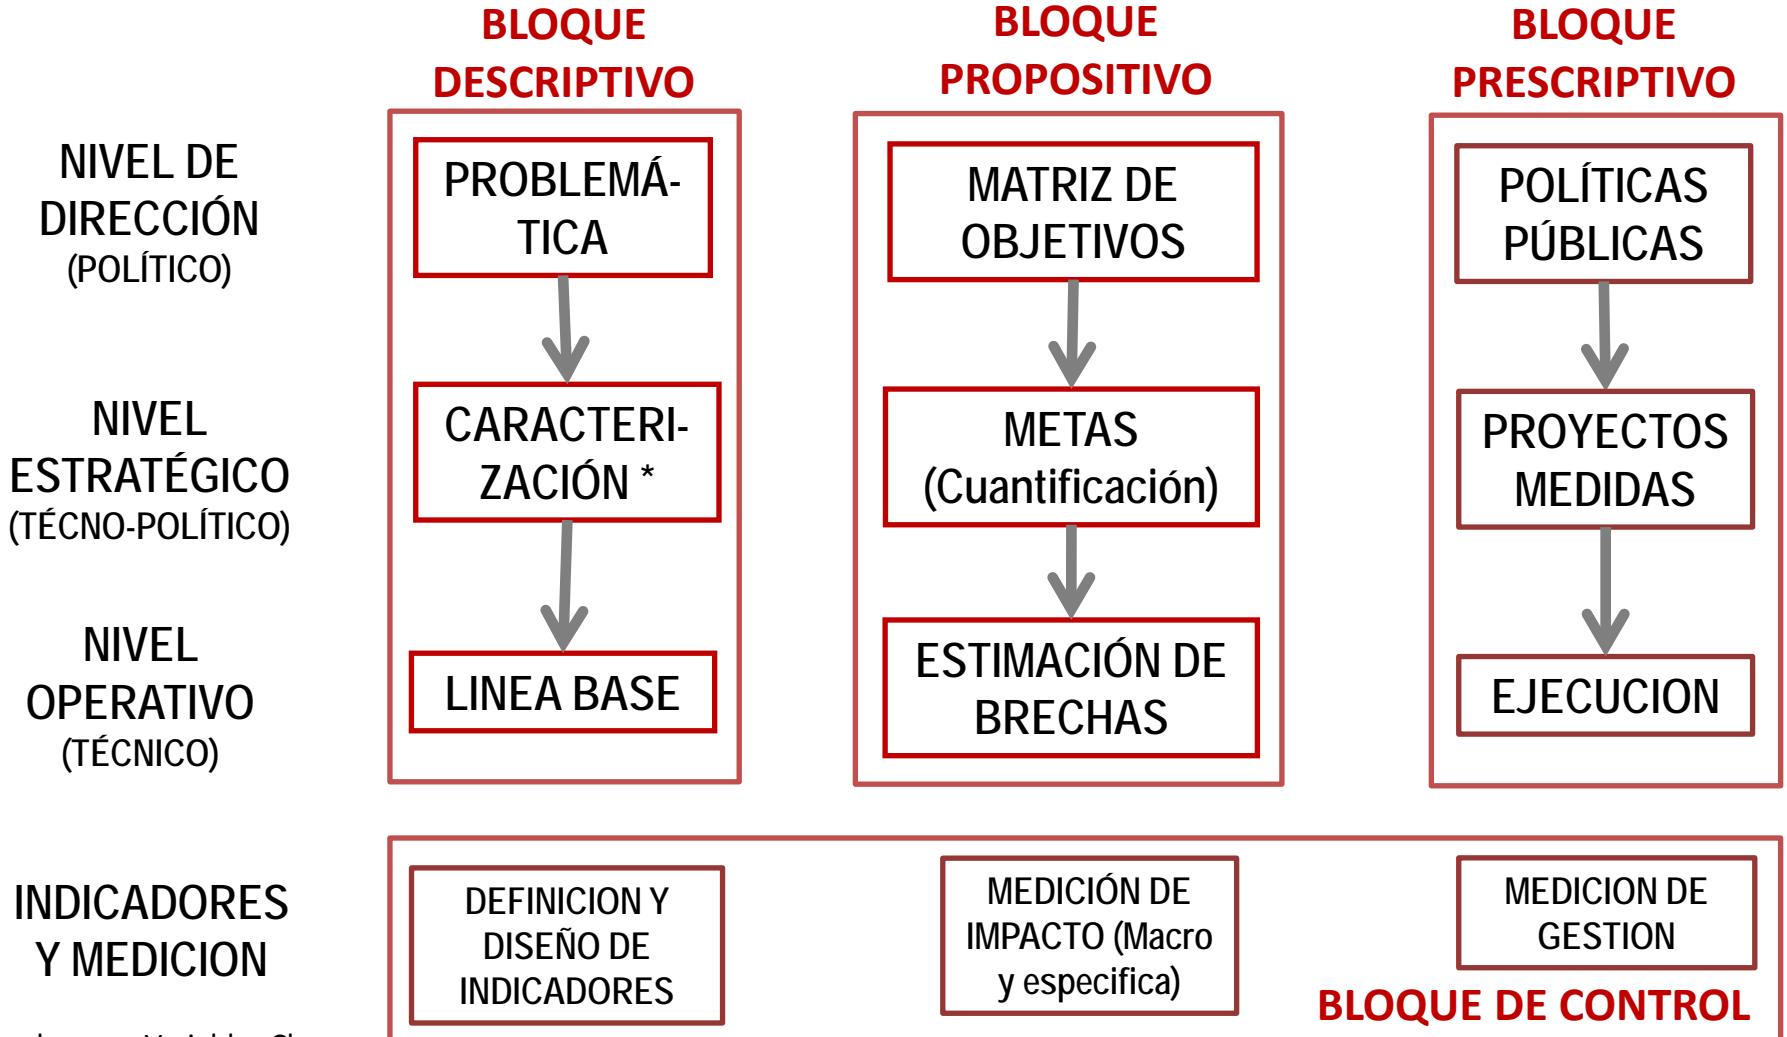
BLOQUE DESCRIPTIVO

BLOQUE PROPOSITIVO

BLOQUE PRESCRIPTIVO

NIVEL DE DIRECCIÓN (POLÍTICO)

NIVEL ESTRATÉGICO (TÉCNO-POLÍTICO)

NIVEL OPERATIVO (TÉCNICO)

PROBLEMÁTICA

CARACTERIZACIÓN *

LINEA BASE

MATRIZ DE OBJETIVOS

METAS (Cuantificación)

ESTIMACIÓN DE BRECHAS

POLÍTICAS PÚBLICAS

PROYECTOS MEDIDAS

EJECUCION

INDICADORES Y MEDICION

DEFINICION Y DISEÑO DE INDICADORES

MEDICIÓN DE IMPACTO (Macro y especifica)

MEDICION DE GESTION

BLOQUE DE CONTROL

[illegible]